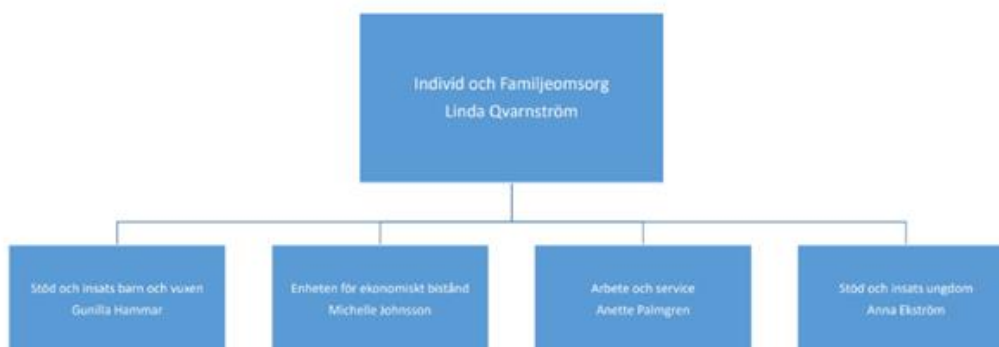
Individ och Familjeomsorg
Linda Qvarnström

Stöd och insats barn och vuxen
Gunilla Hammar

Enheten för ekonomiskt bistånd
Michelle Johnsson

Arbete och service
Anette Palmgren

Stöd och insats ungdom
Anna Ekström